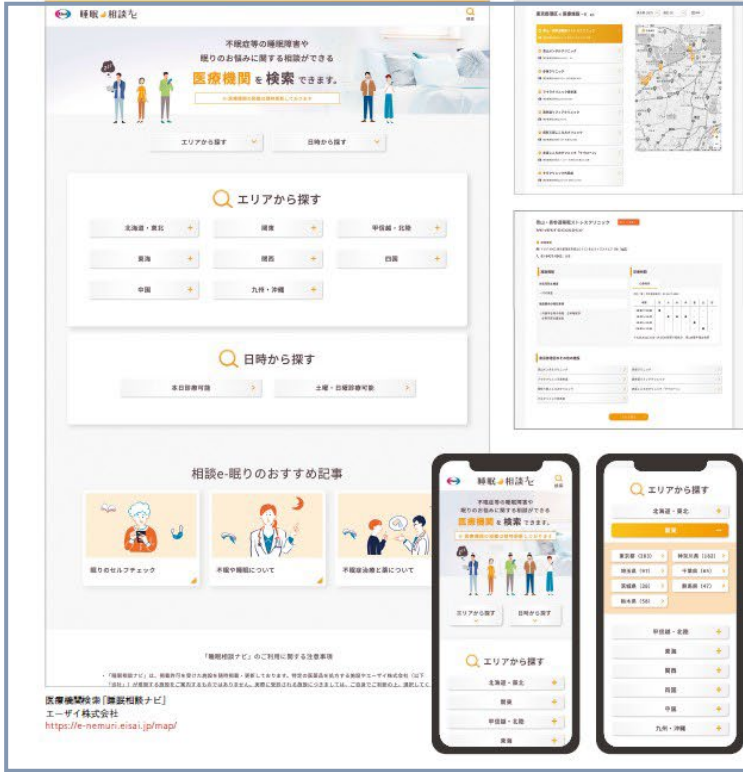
睡眠相談ナビ

不眠症等の睡眠障害や
眠りのお悩みに関する相談ができる
医療機関を検索できます。

エリアから探す
日時から探す

エリアから探す
北海道・東北
関東
甲信越・北陸
東海
関西
四国
中国
九州・沖縄

日時から探す
本日診療可能
土曜・日曜診療可能

相談e-眠りのおすすめ記事
眠りのセルフチェック
不眠や睡眠について
不眠症治療と薬について

「睡眠相談ナビ」のご利用に関する注意事項

医療機関検索「睡眠相談ナビ」
エーザイ株式会社
https://e-nemuri.eisai.jp/map/

睡眠相談ナビ
不眠症等の睡眠障害や
眠りのお悩みに関する相談ができる
医療機関を検索できます。
エリアから探す
日時から探す
エリアから探す
北海道・東北
関東
甲信越・北陸
東海

エリアから探す
北海道・東北
関東
東京都
神奈川県
埼玉県
千葉県
茨城県
群馬県
栃木県
甲信越・北陸
東海
関西
四国
中国
九州・沖縄